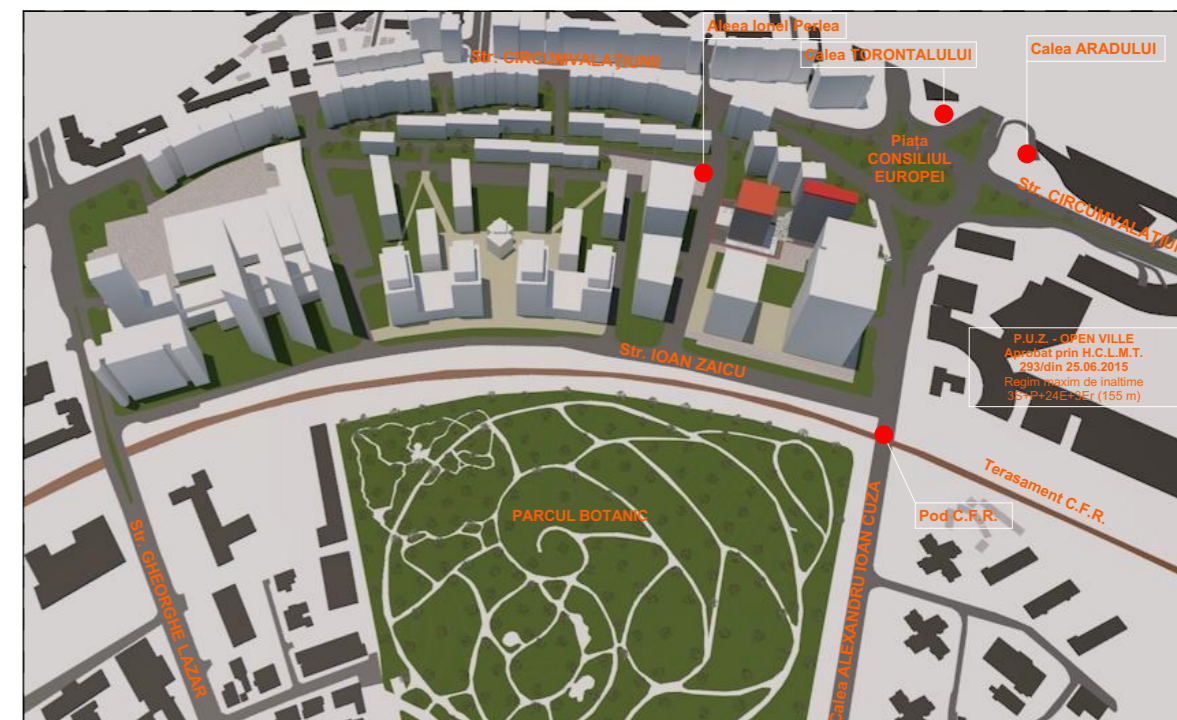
Aleea Ionel Perlea

Str. CIRCUMVALAȚIUNII

Calea TORONTALULUI

Calea ARADULUI

Piața CONSILIUL EUROPEI

Str. CIRCUMVALAȚIU

P.U.Z. - OPEN VILLE
Aprobat prin H.C.L.M.T. 293/din 25.06.2015
Regim maxim de inaltime
3S+P+24E+3Er (155 m)

Str. IOAN ZAICU

Terasament C.F.R.

Pod C.F.R.

PARCUL BOTANIC

Str. GHEORGHE LAZAR

Calea ALEXANDRU IOAN CUZA